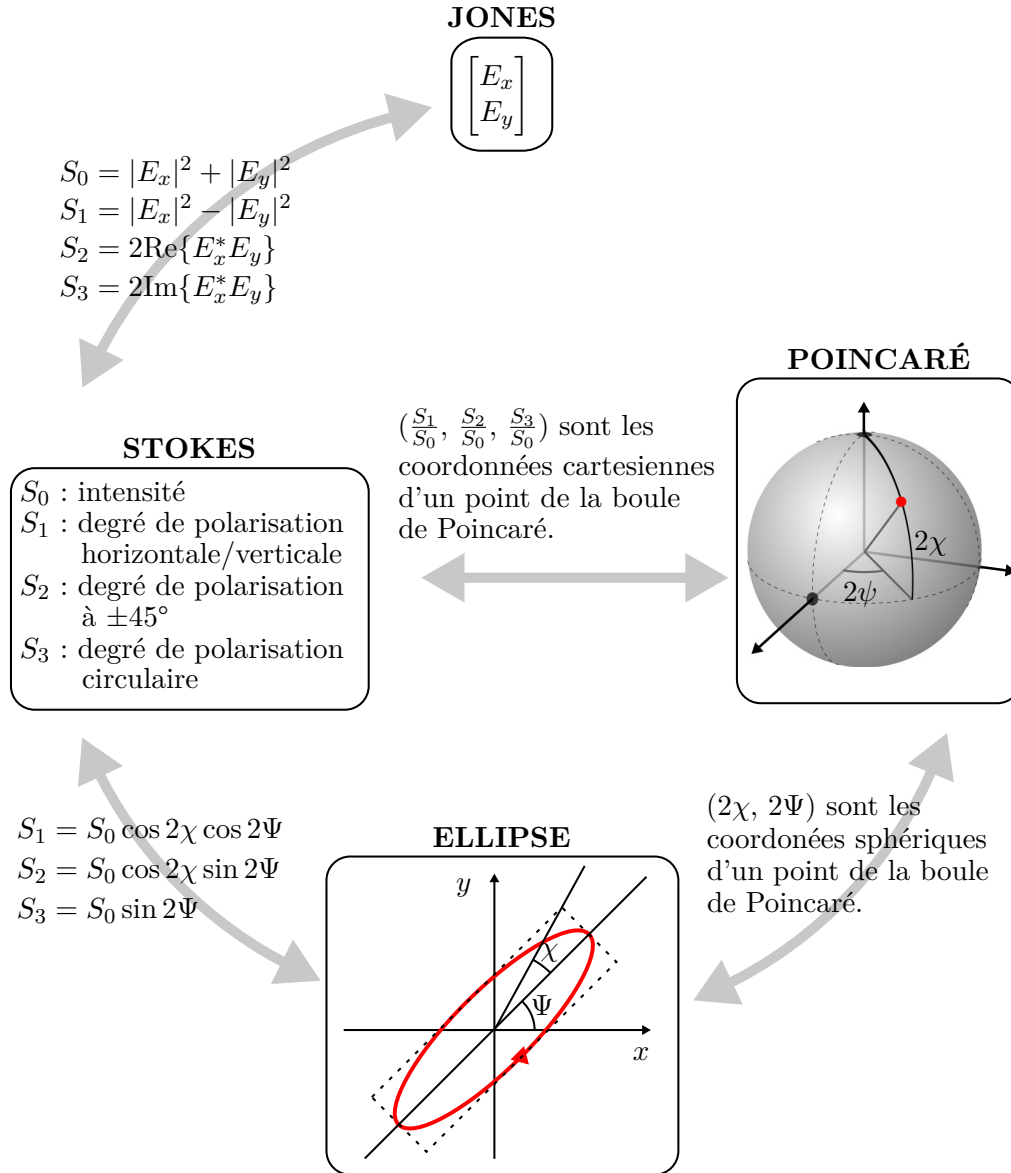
JONES

$\begin{bmatrix} E_x \\ E_y \end{bmatrix}$

$S_0 = |E_x|^2 + |E_y|^2$
$S_1 = |E_x|^2 - |E_y|^2$
$S_2 = 2\text{Re}\{E_x^* E_y\}$
$S_3 = 2\text{Im}\{E_x^* E_y\}$

POINCARÉ

$(\frac{S_1}{S_0}, \frac{S_2}{S_0}, \frac{S_3}{S_0})$ sont les coordonnées cartesiennes d'un point de la boule de Poincaré.

$2\chi$

$2\psi$

STOKES

$S_0$ : intensité
$S_1$ : degré de polarisation horizontale/verticale
$S_2$ : degré de polarisation à $\pm 45°$
$S_3$ : degré de polarisation circulaire

$S_1 = S_0 \cos 2\chi \cos 2\Psi$
$S_2 = S_0 \cos 2\chi \sin 2\Psi$
$S_3 = S_0 \sin 2\Psi$

ELLIPSE

$y$

$\chi$

$\Psi$

$x$

$(2\chi, 2\Psi)$ sont les coordonées sphériques d'un point de la boule de Poincaré.